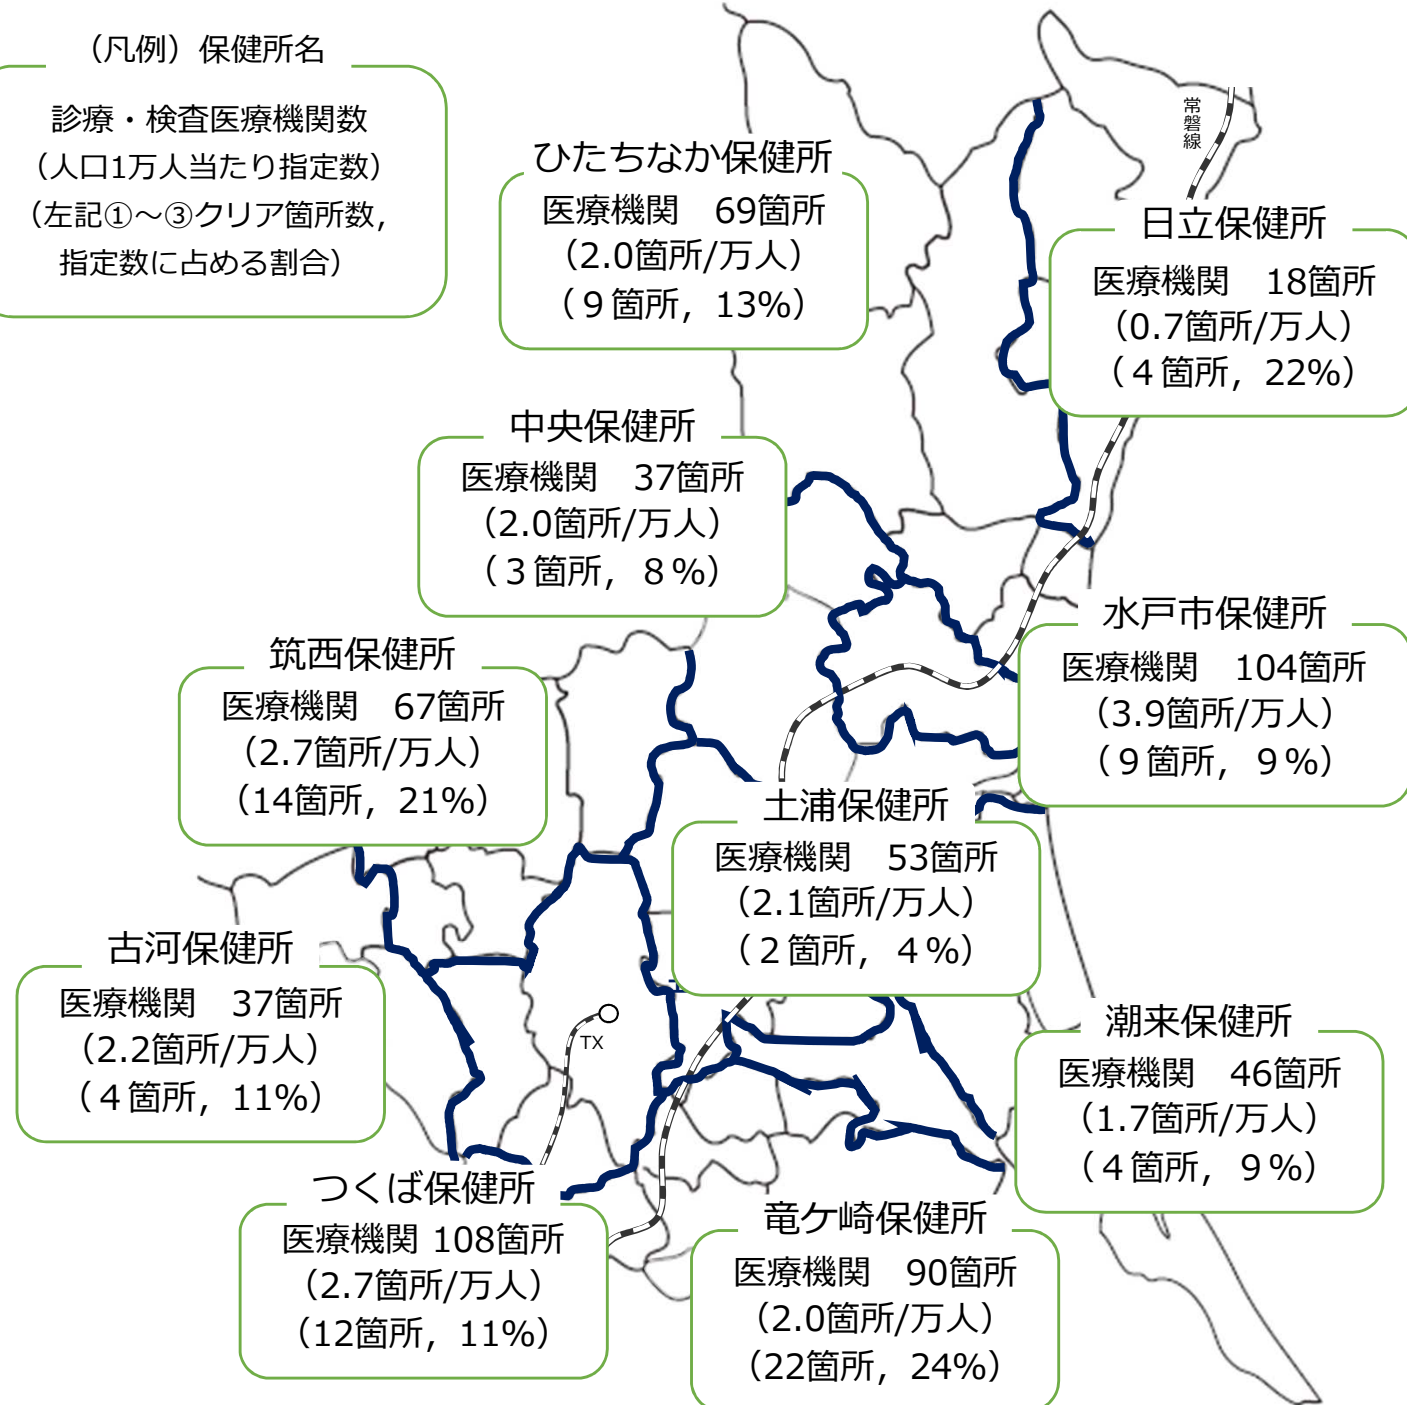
（凡例）保健所名
診療・検査医療機関数
（人口1万人当たり指定数）
（左記①～③クリア箇所数，
指定数に占める割合）

ひたちなか保健所
医療機関　69箇所
（2.0箇所/万人）
（９箇所，13%）

常磐線

日立保健所
医療機関　18箇所
（0.7箇所/万人）
（４箇所，22%）

中央保健所
医療機関　37箇所
（2.0箇所/万人）
（３箇所，８%）

水戸市保健所
医療機関　104箇所
（3.9箇所/万人）
（９箇所，９%）

筑西保健所
医療機関　67箇所
（2.7箇所/万人）
（14箇所，21%）

土浦保健所
医療機関　53箇所
（2.1箇所/万人）
（２箇所，４%）

古河保健所
医療機関　37箇所
（2.2箇所/万人）
（４箇所，11%）

TX

潮来保健所
医療機関　46箇所
（1.7箇所/万人）
（４箇所，９%）

つくば保健所
医療機関 108箇所
（2.7箇所/万人）
（12箇所，11%）

竜ケ崎保健所
医療機関　90箇所
（2.0箇所/万人）
（22箇所，24%）